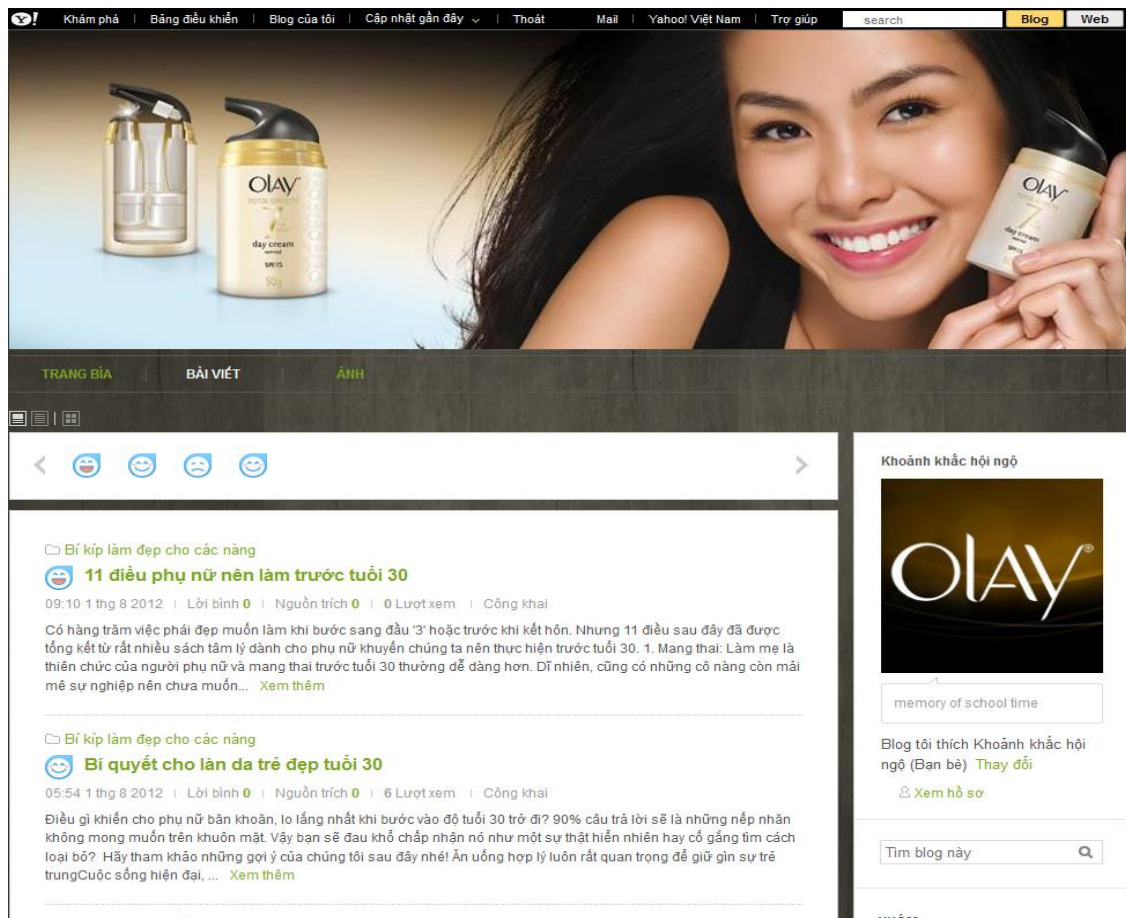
Y! Khám phá | Bảng điều khiển | Blog của tôi | Cập nhật gần đây | Thoát Mail | Yahoo! Việt Nam | Trợ giúp search Blog Web

OLAY day cream SPF15 50g

OLAY day cream SPF15

TRANG BÌA BÀI VIẾT ẢNH

Bí kíp làm đẹp cho các nàng

11 điều phụ nữ nên làm trước tuổi 30

09:10 1 thg 8 2012 | Lời bình 0 | Nguồn trích 0 | 0 Lượt xem | Công khai

Có hàng trăm việc phái đẹp muốn làm khi bước sang đầu '3' hoặc trước khi kết hôn. Nhưng 11 điều sau đây đã được tổng kết từ rất nhiều sách tâm lý dành cho phụ nữ khuyến chúng ta nên thực hiện trước tuổi 30. 1. Mang thai: Làm mẹ là thiên chức của người phụ nữ và mang thai trước tuổi 30 thường dễ dàng hơn. Dĩ nhiên, cũng có những cô nàng còn mải mê sự nghiệp nên chưa muốn... Xem thêm

Bí kíp làm đẹp cho các nàng

Bí quyết cho làn da trẻ đẹp tuổi 30

05:54 1 thg 8 2012 | Lời bình 0 | Nguồn trích 0 | 6 Lượt xem | Công khai

Điều gì khiến cho phụ nữ băn khoăn, lo lắng nhất khi bước vào độ tuổi 30 trở đi? 90% câu trả lời sẽ là những nếp nhăn không mong muốn trên khuôn mặt. Vậy bạn sẽ đau khổ chấp nhận nó như một sự thật hiển nhiên hay cố gắng tìm cách loại bỏ? Hãy tham khảo những gợi ý của chúng tôi sau đây nhé! Ăn uống hợp lý luôn rất quan trọng để giữ gìn sự trẻ trungCuộc sống hiện đại, ... Xem thêm

Khoảnh khắc hội ngộ

OlAY

memory of school time

Blog tôi thích Khoảnh khắc hội ngộ (Bạn bè) Thay đổi

Xem hồ sơ

Tìm blog này